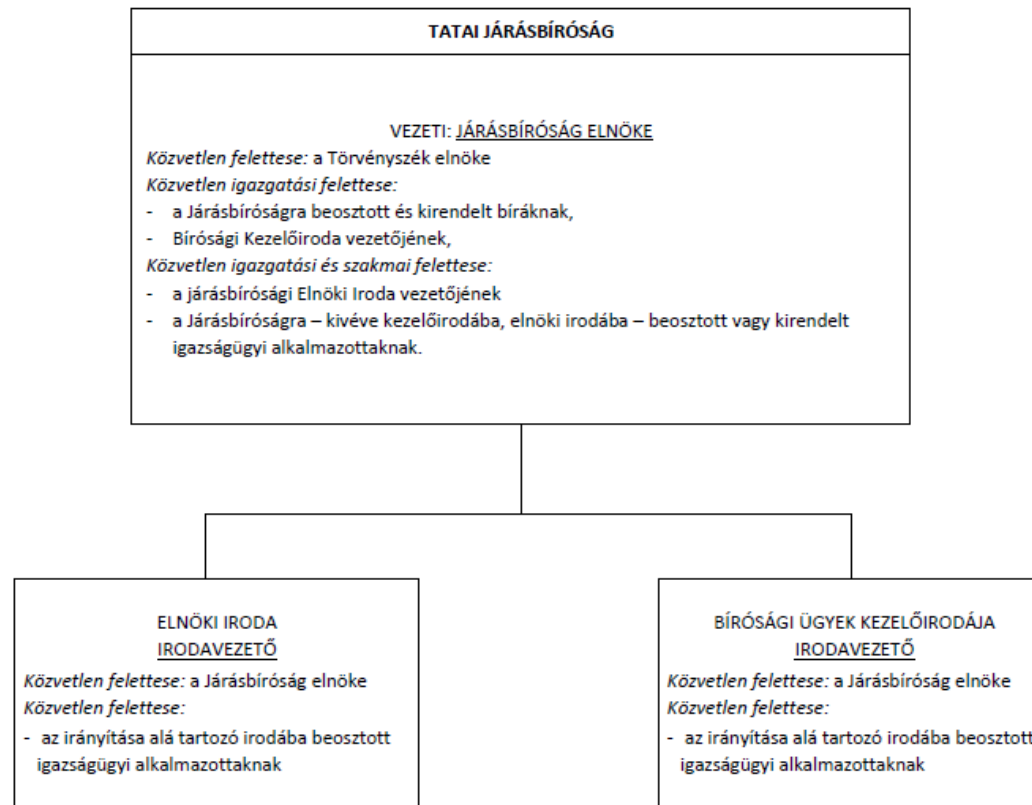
TATAI JÁRÁSBÍRÓSÁG

VEZETI: JÁRÁSBÍRÓSÁG ELNÖKE
*Közvetlen felettese:* a Törvényszék elnöke
*Közvetlen igazgatási felettese:*
- a Járásbíróságra beosztott és kirendelt bíráknak,
- Bírósági Kezelőiroda vezetőjének,
*Közvetlen igazgatási és szakmai felettese:*
- a járásbírósági Elnöki Iroda vezetőjének
- a Járásbíróságra – kivéve kezelőirodába, elnöki irodába – beosztott vagy kirendelt igazságügyi alkalmazottaknak.

ELNÖKI IRODA
IRODAVEZETŐ
*Közvetlen felettese:* a Járásbíróság elnöke
*Közvetlen felettese:*
- az irányítása alá tartozó irodába beosztott igazságügyi alkalmazottaknak

BÍRÓSÁGI ÜGYEK KEZELŐIRODÁJA
IRODAVEZETŐ
*Közvetlen felettese:* a Járásbíróság elnöke
*Közvetlen felettese:*
- az irányítása alá tartozó irodába beosztott igazságügyi alkalmazottaknak